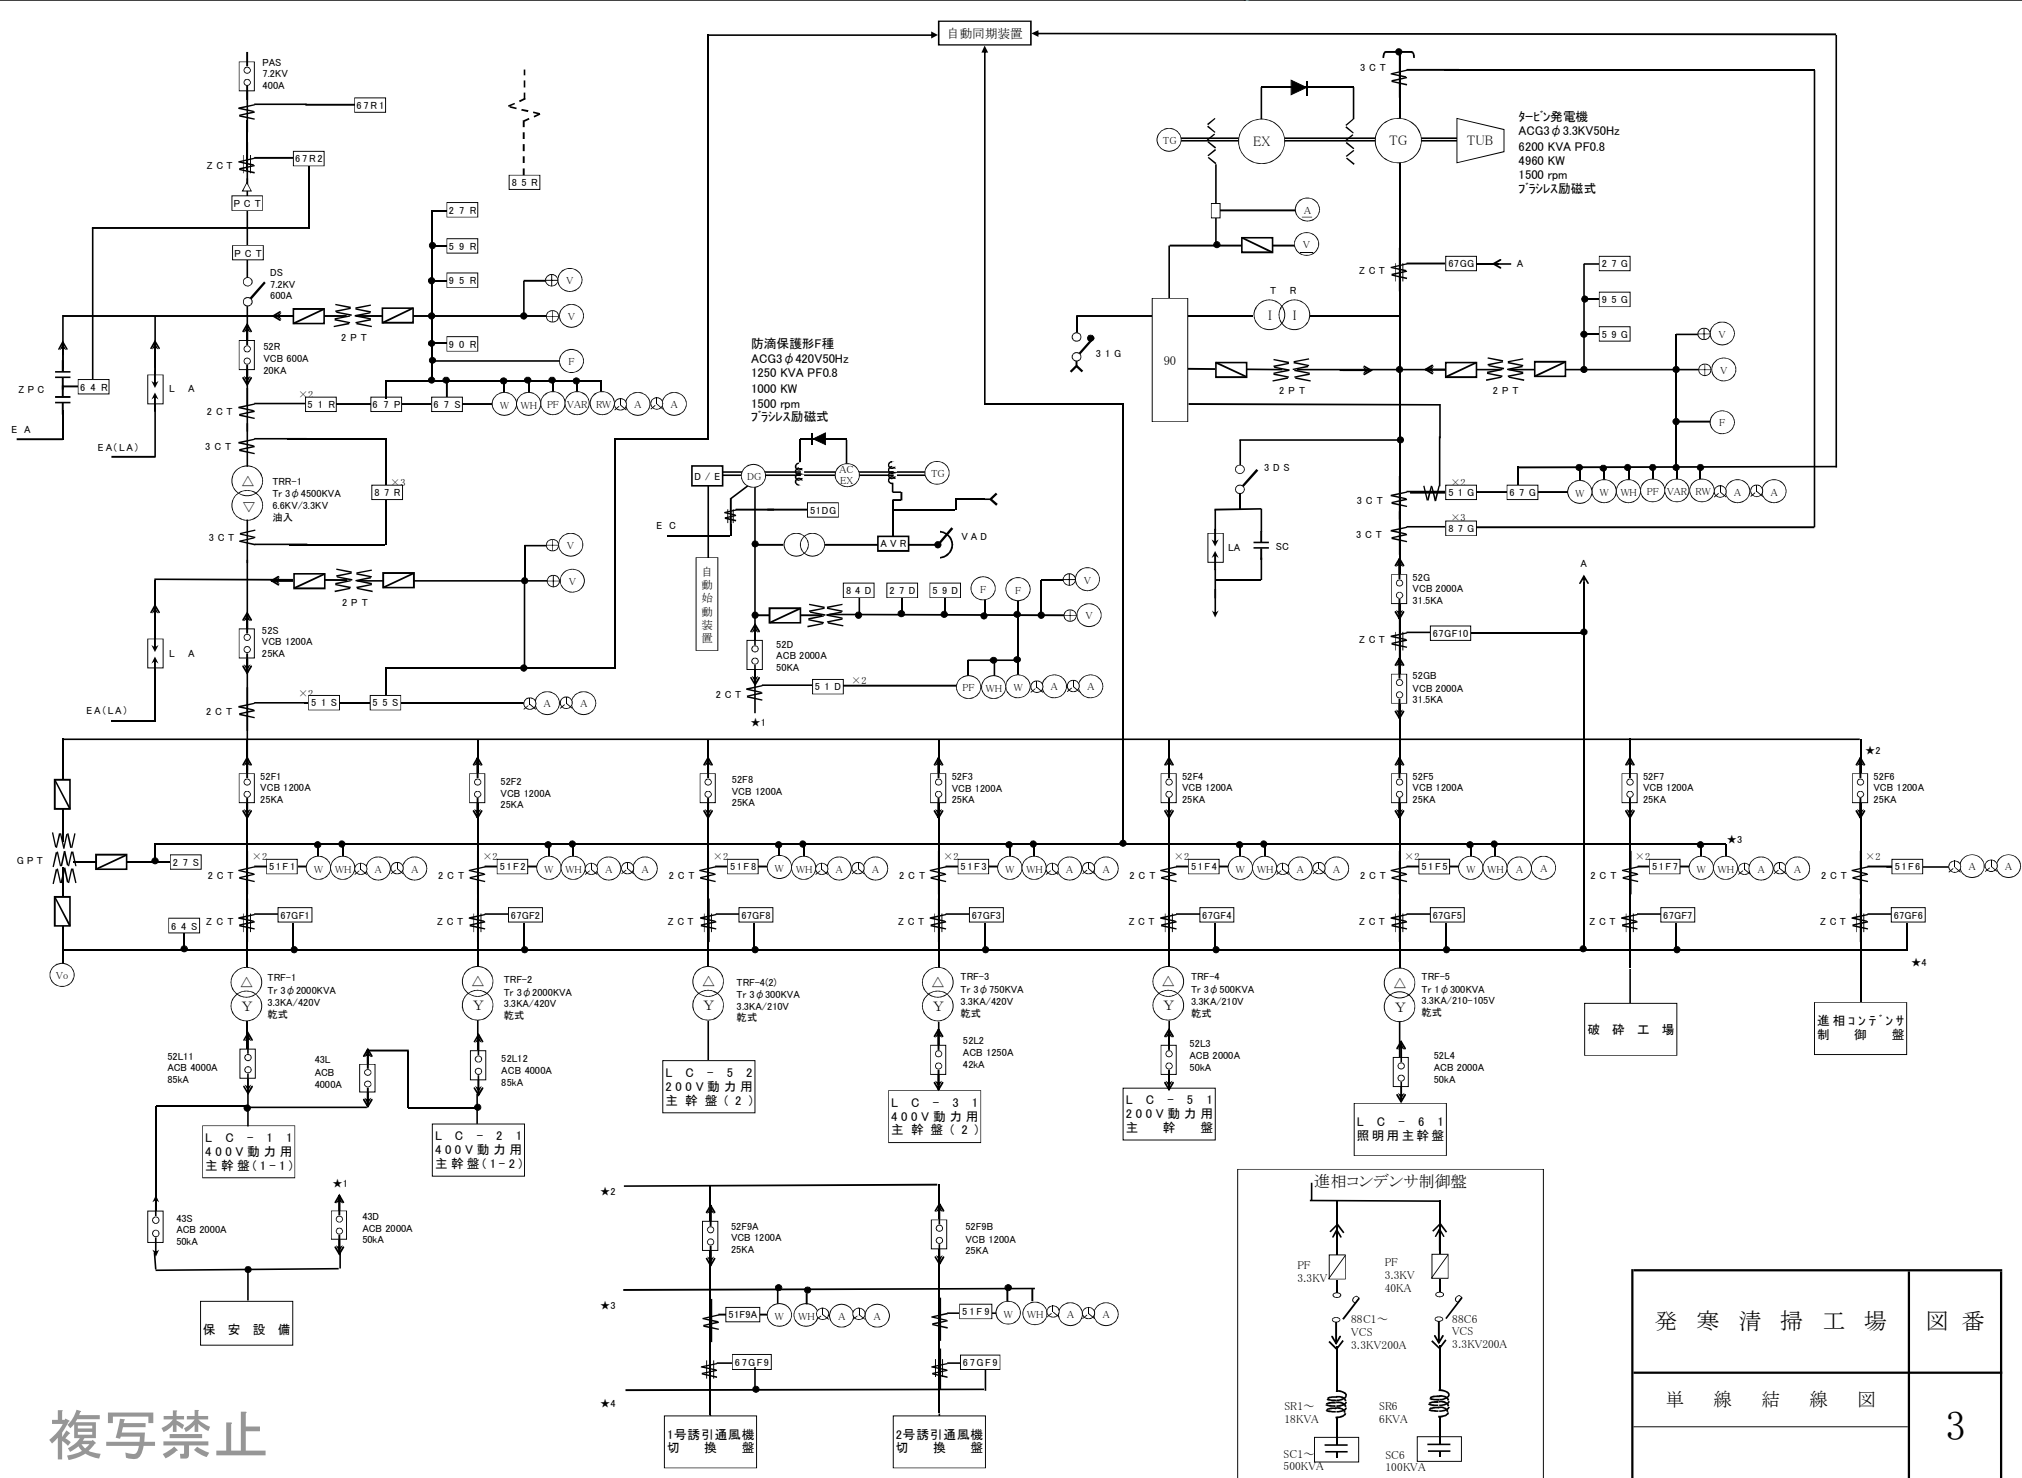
自動同期装置

PAS
7.2KV
400A

67R1

ZCT 67R2

PCT
PCT

85R

DS
7.2KV
600A

27R
59R
95R
90R

V
V
F

2PT

ZPC 64R
LA
EA
EA(LA)

52R
VCB 600A
20KA

2CT ×2 51R 67P 67S W WH PF VAR RW A A

3CT
TRR-1
Tr 3φ4500KVA
6.6KV/3.3KV
油入
×3 87R
3CT

V
V
2PT
LA

52S
VCB 1200A
25KA

EA(LA)
2CT ×2 51S 55S A A

3CT
TG EX TG TUB
タービン発電機
ACG3φ3.3KV50Hz
6200 KVA PF0.8
4960 KW
1500 rpm
ブラシレス励磁式

A
V
ZCT 67GG A
T R
I I
27G
95G
59G
V
V
31G
90
2PT
2PT
F

3DS
LA SC
3CT ×2 51G 67G W W WH PF VAR RW A A
3CT ×3 87G

52G
VCB 2000A
31.5KA
ZCT 67GF10
A
52GB
VCB 2000A
31.5KA

防滴保護形F種
ACG3φ420V50Hz
1250 KVA PF0.8
1000 KW
1500 rpm
ブラシレス励磁式

D/E DG AC EX TG
EC
51DG
AVR VAD
自動始動装置
84D 27D 59D F F V V
52D
ACB 2000A
50KA
2CT 51D ×2 PF WH W A A
★1

★2
GPT
27S
64S
Vo

52F1 VCB 1200A 25KA
2CT ×2 51F1 W WH A A
ZCT 67GF1
TRF-1
Tr 3φ2000KVA
3.3KA/420V
乾式

52F2 VCB 1200A 25KA
2CT ×2 51F2 W WH A A
ZCT 67GF2
TRF-2
Tr 3φ2000KVA
3.3KA/420V
乾式

52F8 VCB 1200A 25KA
2CT ×2 51F8 W WH A A
ZCT 67GF8
TRF-4(2)
Tr 3φ300KVA
3.3KA/210V
乾式

52F3 VCB 1200A 25KA
2CT ×2 51F3 W WH A A
ZCT 67GF3
TRF-3
Tr 3φ750KVA
3.3KA/420V
乾式

52F4 VCB 1200A 25KA
2CT ×2 51F4 W WH A A
ZCT 67GF4
TRF-4
Tr 3φ500KVA
3.3KA/210V
乾式

52F5 VCB 1200A 25KA
2CT ×2 51F5 W WH A A
ZCT 67GF5
TRF-5
Tr 1φ300KVA
3.3KA/210-105V
乾式

52F7 VCB 1200A 25KA
2CT ×2 51F7 W WH A A
★3
ZCT 67GF7
破砕工場

52F6 VCB 1200A 25KA
2CT ×2 51F6 A A
ZCT 67GF6
★4
進相コンデンサ制御盤

52L11
ACB 4000A
85kA
43L
ACB
4000A
52L12
ACB 4000A
85kA
LC-11
400V動力用
主幹盤(1-1)
LC-21
400V動力用
主幹盤(1-2)
LC-52
200V動力用
主幹盤(2)
52L2
ACB 1250A
42kA
LC-31
400V動力用
主幹盤(2)
52L3
ACB 2000A
50kA
LC-51
200V動力用
主幹盤
52L4
ACB 2000A
50kA
LC-61
照明用主幹盤

★1
43S
ACB 2000A
50kA
43D
ACB 2000A
50kA
保安設備

★2
52F9A
VCB 1200A
25KA
52F9B
VCB 1200A
25KA
★3
51F9A W WH A A
51F9 W WH A A
★4
67GF9
67GF9
1号誘引通風機切換盤
2号誘引通風機切換盤

進相コンデンサ制御盤
PF
3.3KV
PF
3.3KV
40KA
88C1~
VCS
3.3KV200A
88C6
VCS
3.3KV200A
SR1~
18KVA
SR6
6KVA
SC1~
500KVA
SC6
100KVA

発寒清掃工場
図番
単線結線図
3

複写禁止